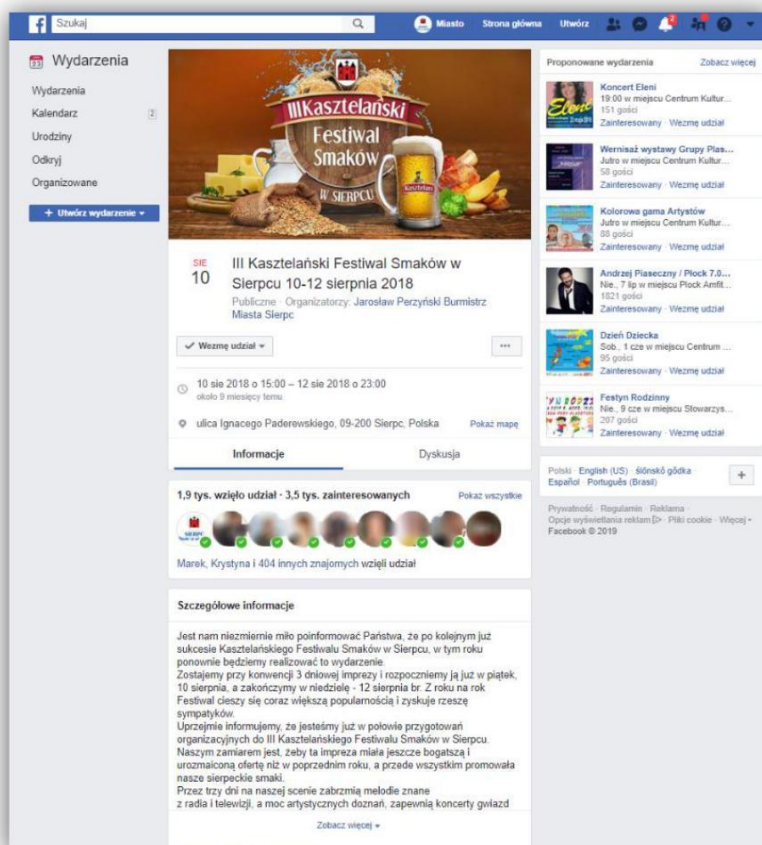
Szukaj

Miasto Strona główna Utwórz

Wydarzenia

Wydarzenia
Kalendarz 2
Urodziny
Odkryj
Organizowane

+ Utwórz wydarzenie

III Kasztelański Festiwal Smaków w Sierpcu

SIE
10

III Kasztelański Festiwal Smaków w Sierpcu 10-12 sierpnia 2018

Publiczne · Organizatorzy: Jarosław Perzyński Burmistrz Miasta Sierpc

✓ Wezmę udział

10 sie 2018 o 15:00 – 12 sie 2018 o 23:00
około 9 miesięcy temu

ulica Ignacego Paderewskiego, 09-200 Sierpc, Polska Pokaż mapę

Informacje Dyskusja

1,9 tys. wzięło udział · 3,5 tys. zainteresowanych Pokaż wszystkie

Marek, Krystyna i 404 innych znajomych wzięli udział

Szczegółowe informacje

Jest nam niezmiernie miło poinformować Państwa, że po kolejnym już sukcesie Kasztelańskiego Festiwalu Smaków w Sierpcu, w tym roku ponownie będziemy realizować to wydarzenie.
Zostajemy przy konwencji 3 dniowej imprezy i rozpoczniemy ją już w piątek, 10 sierpnia, a zakończymy w niedzielę - 12 sierpnia br. Z roku na rok Festiwal cieszy się coraz większą popularnością i zyskuje rzeszę sympatyków.
Uprzejmie informujemy, że jesteśmy już w połowie przygotowań organizacyjnych do III Kasztelańskiego Festiwalu Smaków w Sierpcu. Naszym zamiarem jest, żeby ta impreza miała jeszcze bogatszą i urozmaiconą ofertę niż w poprzednim roku, a przede wszystkim promowała nasze sierpeckie smaki.
Przez trzy dni na naszej scenie zabrzmią melodie znane z radia i telewizji, a moc artystycznych doznań, zapewnią koncerty gwiazd

Zobacz więcej

Proponowane wydarzenia Zobacz więcej

Koncert Eleni
19:00 w miejscu Centrum Kultur...
151 gości
Zainteresowany · Wezmę udział

Wernisaż wystawy Grupy Plas...
Jutro w miejscu Centrum Kultur...
58 gości
Zainteresowany · Wezmę udział

Kolorowa gama Artystów
Jutro w miejscu Centrum Kultur...
88 gości
Zainteresowany · Wezmę udział

Andrzej Piaseczny / Płock 7.0...
Nie., 7 lip w miejscu Płock Amfit...
1821 gości
Zainteresowany · Wezmę udział

Dzień Dziecka
Sob., 1 cze w miejscu Centrum ...
95 gości
Zainteresowany · Wezmę udział

Festyn Rodzinny
Nie., 9 cze w miejscu Stowarzys...
207 gości
Zainteresowany · Wezmę udział

Polski · English (US) · ślōnskŏ gŏdka · Español · Português (Brasil)

Prywatność · Regulamin · Reklama · Opcje wyświetlania reklam · Pliki cookie · Więcej · Facebook © 2019